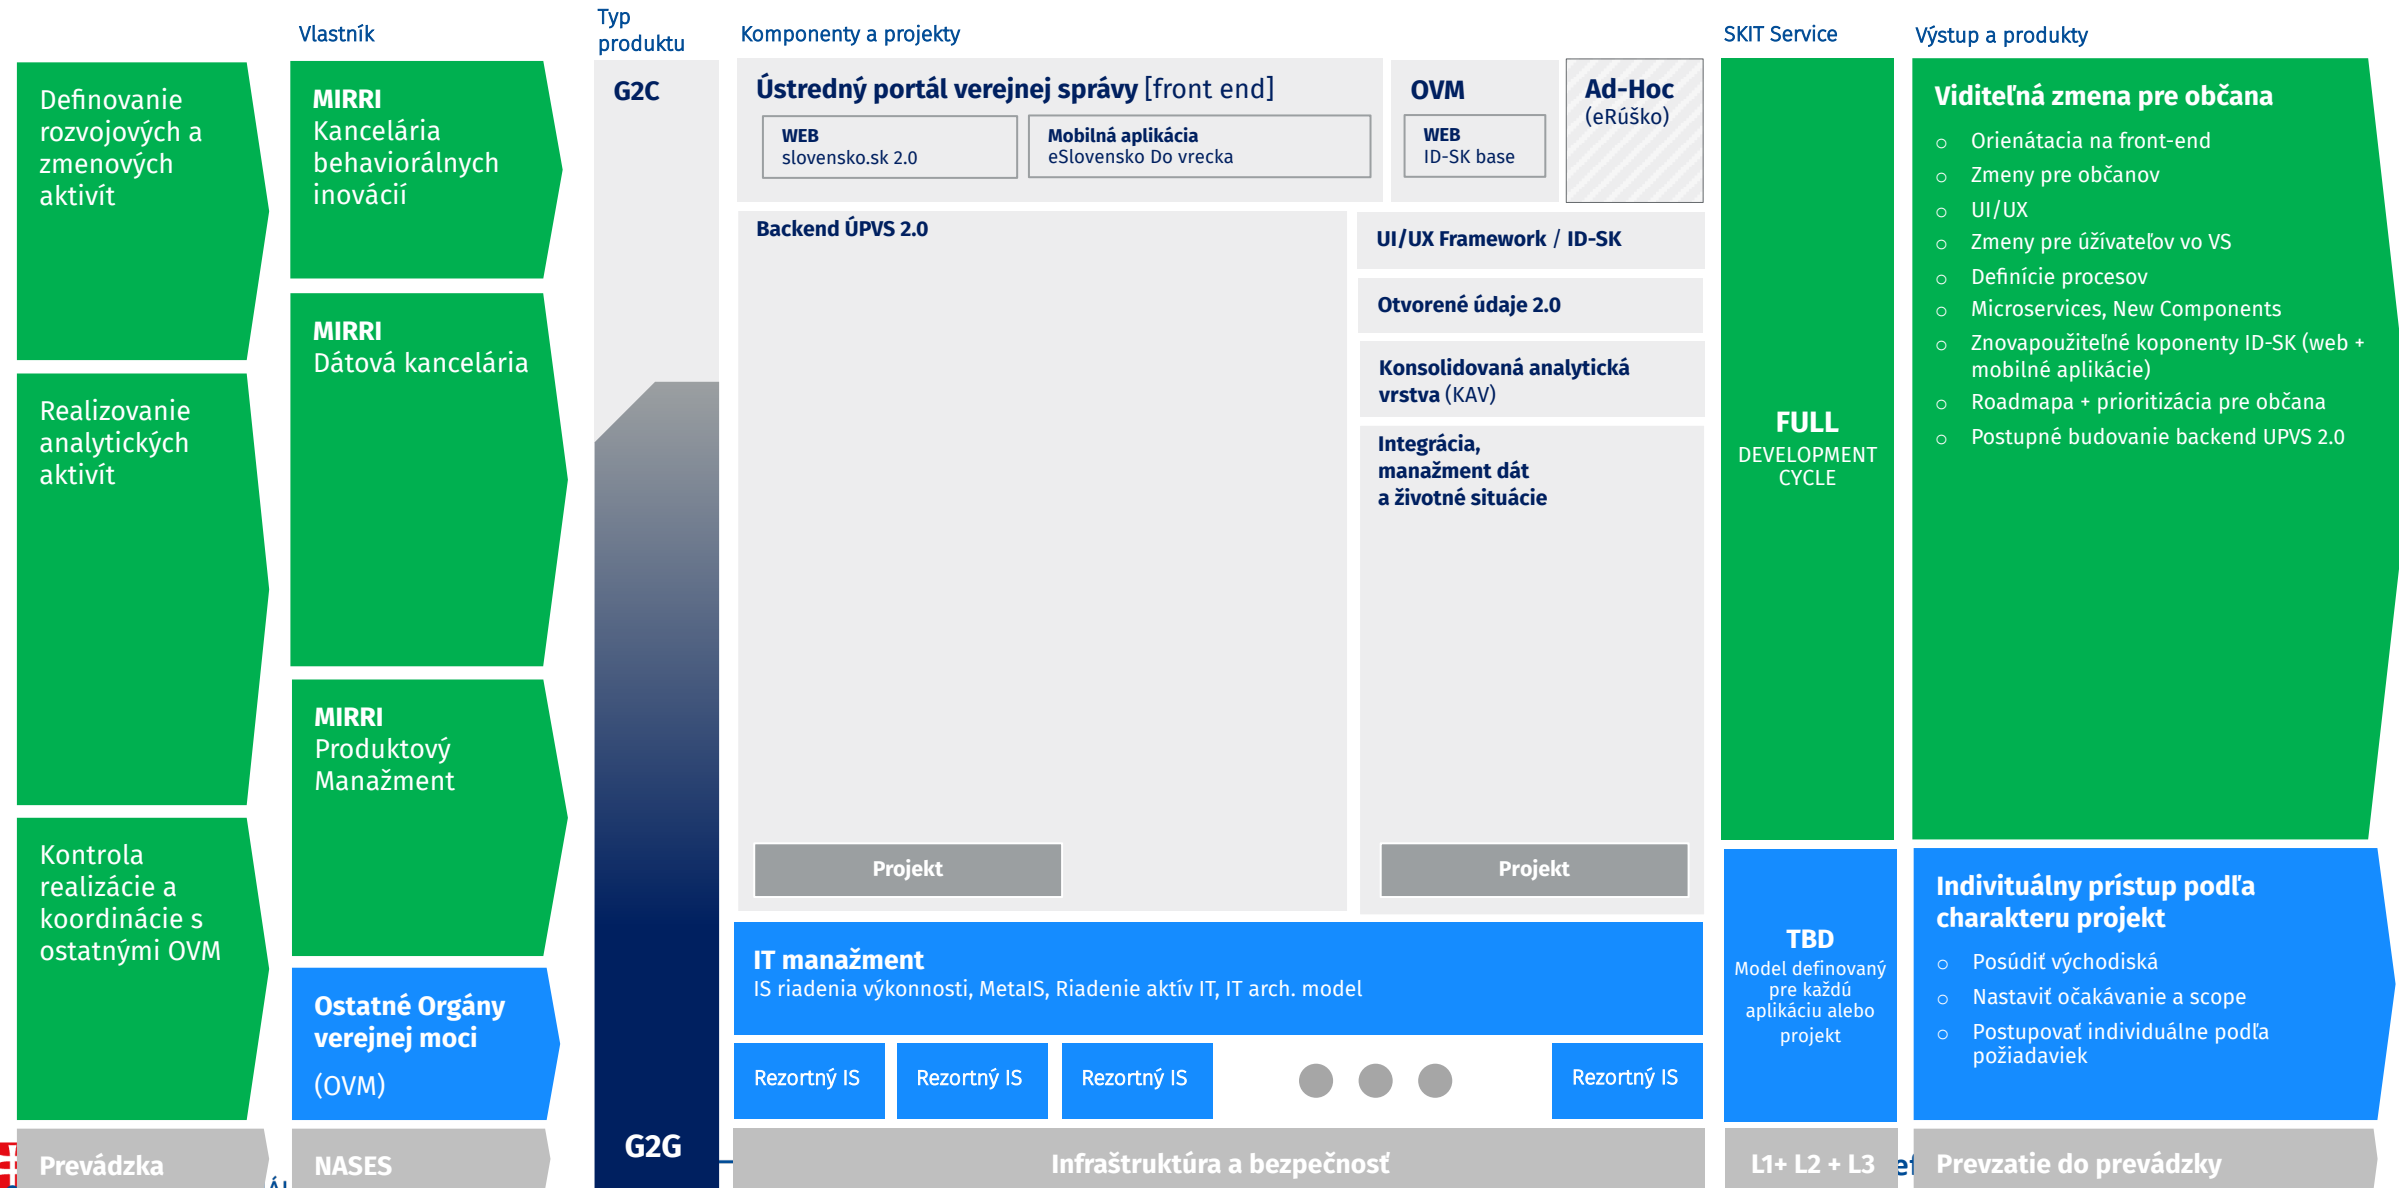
Vlastník

Typ produktu

Komponenty a projekty

SKIT Service

Výstup a produkty

Definovanie rozvojových a zmenových aktivít

Realizovanie analytických aktivít

Kontrola realizácie a koordinácie s ostatnými OVM

Prevádzka

MIRRI
Kancelária behaviorálnych inovácií

MIRRI
Dátová kancelária

MIRRI
Produktový Manažment

Ostatné Orgány verejnej moci
(OVM)

NASES

G2C

G2G

Ústredný portál verejnej správy [front end]

WEB
slovensko.sk 2.0

Mobilná aplikácia
eSlovensko Do vrecka

OVM

WEB
ID-SK base

Ad-Hoc
(eRúško)

Backend ÚPVS 2.0

UI/UX Framework / ID-SK

Otvorené údaje 2.0

Konsolidovaná analytická vrstva (KAV)

Integrácia, manažment dát a životné situácie

Projekt

Projekt

IT manažment
IS riadenia výkonnosti, MetaIS, Riadenie aktív IT, IT arch. model

Rezortný IS

Rezortný IS

Rezortný IS

Rezortný IS

Infraštruktúra a bezpečnosť

FULL
DEVELOPMENT CYCLE

TBD
Model definovaný pre každú aplikáciu alebo projekt

L1+ L2 + L3

Viditeľná zmena pre občana
○ Orienátacia na front-end
○ Zmeny pre občanov
○ UI/UX
○ Zmeny pre úžívateľov vo VS
○ Definície procesov
○ Microservices, New Components
○ Znovapoužiteľné koponenty ID-SK (web + mobilné aplikácie)
○ Roadmapa + prioritizácia pre občana
○ Postupné budovanie backend UPVS 2.0

Individuálny prístup podľa charakteru projekt
○ Posúdiť východiská
○ Nastaviť očakávanie a scope
○ Postupovať individuálne podľa požiadaviek

Prevzatie do prevádzky